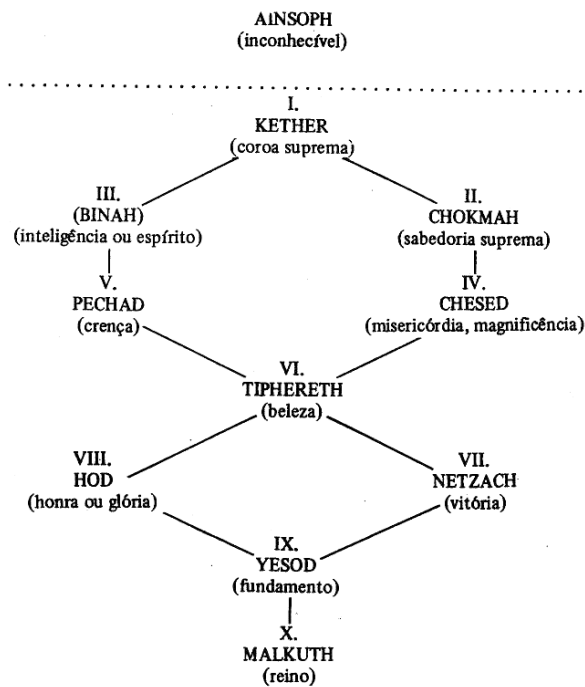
AINSOPH
(inconhecível)

I.
KETHER
(coroa suprema)

III.
(BINAH)
(inteligência ou espírito)

II.
CHOKMAH
(sabedoria suprema)

V.
PECHAD
(crença)

IV.
CHESED
(misericórdia, magnificência)

VI.
TIPHERETH
(beleza)

VIII.
HOD
(honra ou glória)

VII.
NETZACH
(vitória)

IX.
YESOD
(fundamento)

X.
MALKUTH
(reino)